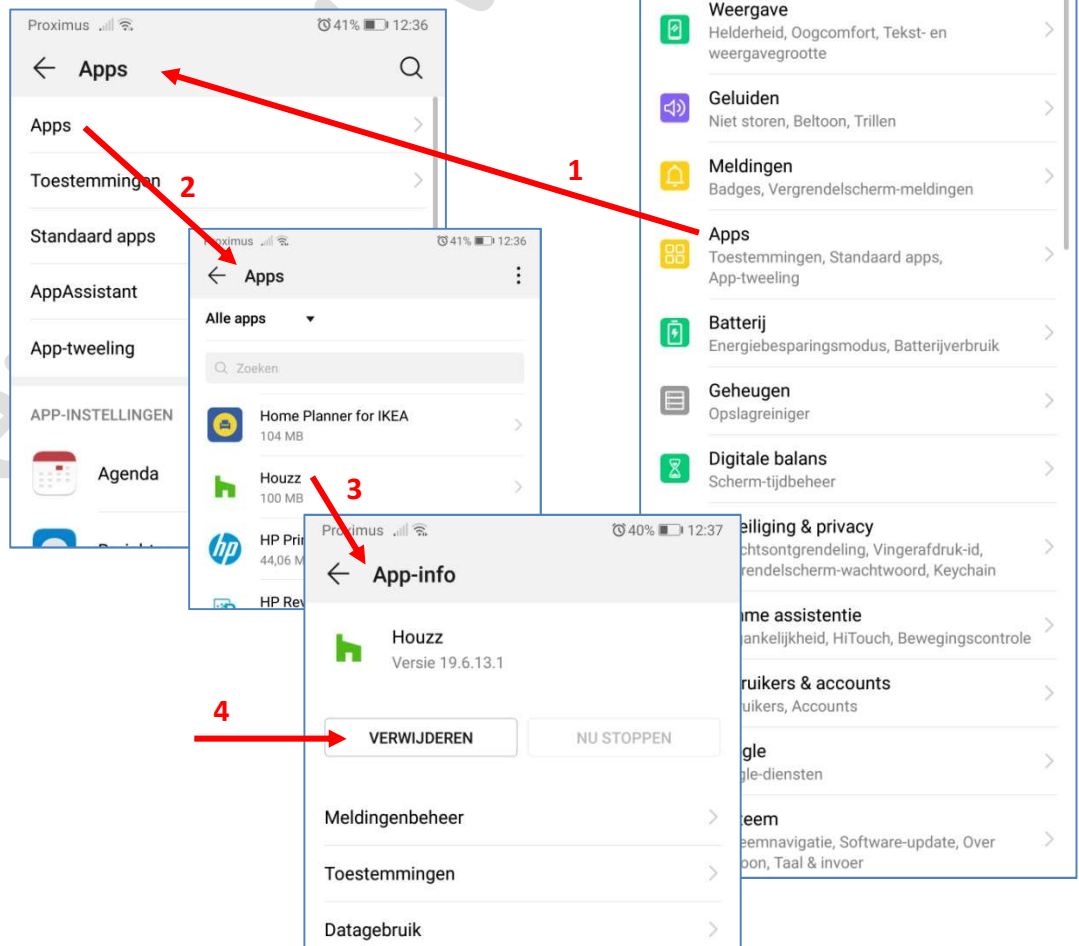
Proximus 41% 12:36

Apps

Apps

Toestemmingen

Standaard apps

AppAssistant

App-tweeling

APP-INSTELLINGEN

Agenda

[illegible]

1

2

Proximus 41% 12:36

Apps

Alle apps

Zoeken

Home Planner for IKEA
104 MB

Houzz
100 MB

HP Prin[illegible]
44,06 M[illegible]

HP Rev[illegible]

3

Proximus 40% 12:37

App-info

Houzz
Versie 19.6.13.1

4

VERWIJDEREN

NU STOPPEN

Meldingenbeheer

Toestemmingen

Datagebruik

Weergave
Helderheid, Oogcomfort, Tekst- en weergavegrootte

Geluiden
Niet storen, Beltoon, Trillen

Meldingen
Badges, Vergrendelscherm-meldingen

Apps
Toestemmingen, Standaard apps, App-tweeling

Batterij
Energiebesparingsmodus, Batterijverbruik

Geheugen
Opslagreiniger

Digitale balans
Scherm-tijdbeheer

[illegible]eiliging & privacy
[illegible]chtsontgrendeling, Vingerafdruk-id, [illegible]rendelscherm-wachtwoord, Keychain

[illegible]me assistentie
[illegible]nkelijkheid, HiTouch, Bewegingscontrole

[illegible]ruikers & accounts
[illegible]uikers, Accounts

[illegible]gle
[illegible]gle-diensten

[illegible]teem
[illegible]eemnavigatie, Software-update, Over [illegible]oon, Taal & invoer